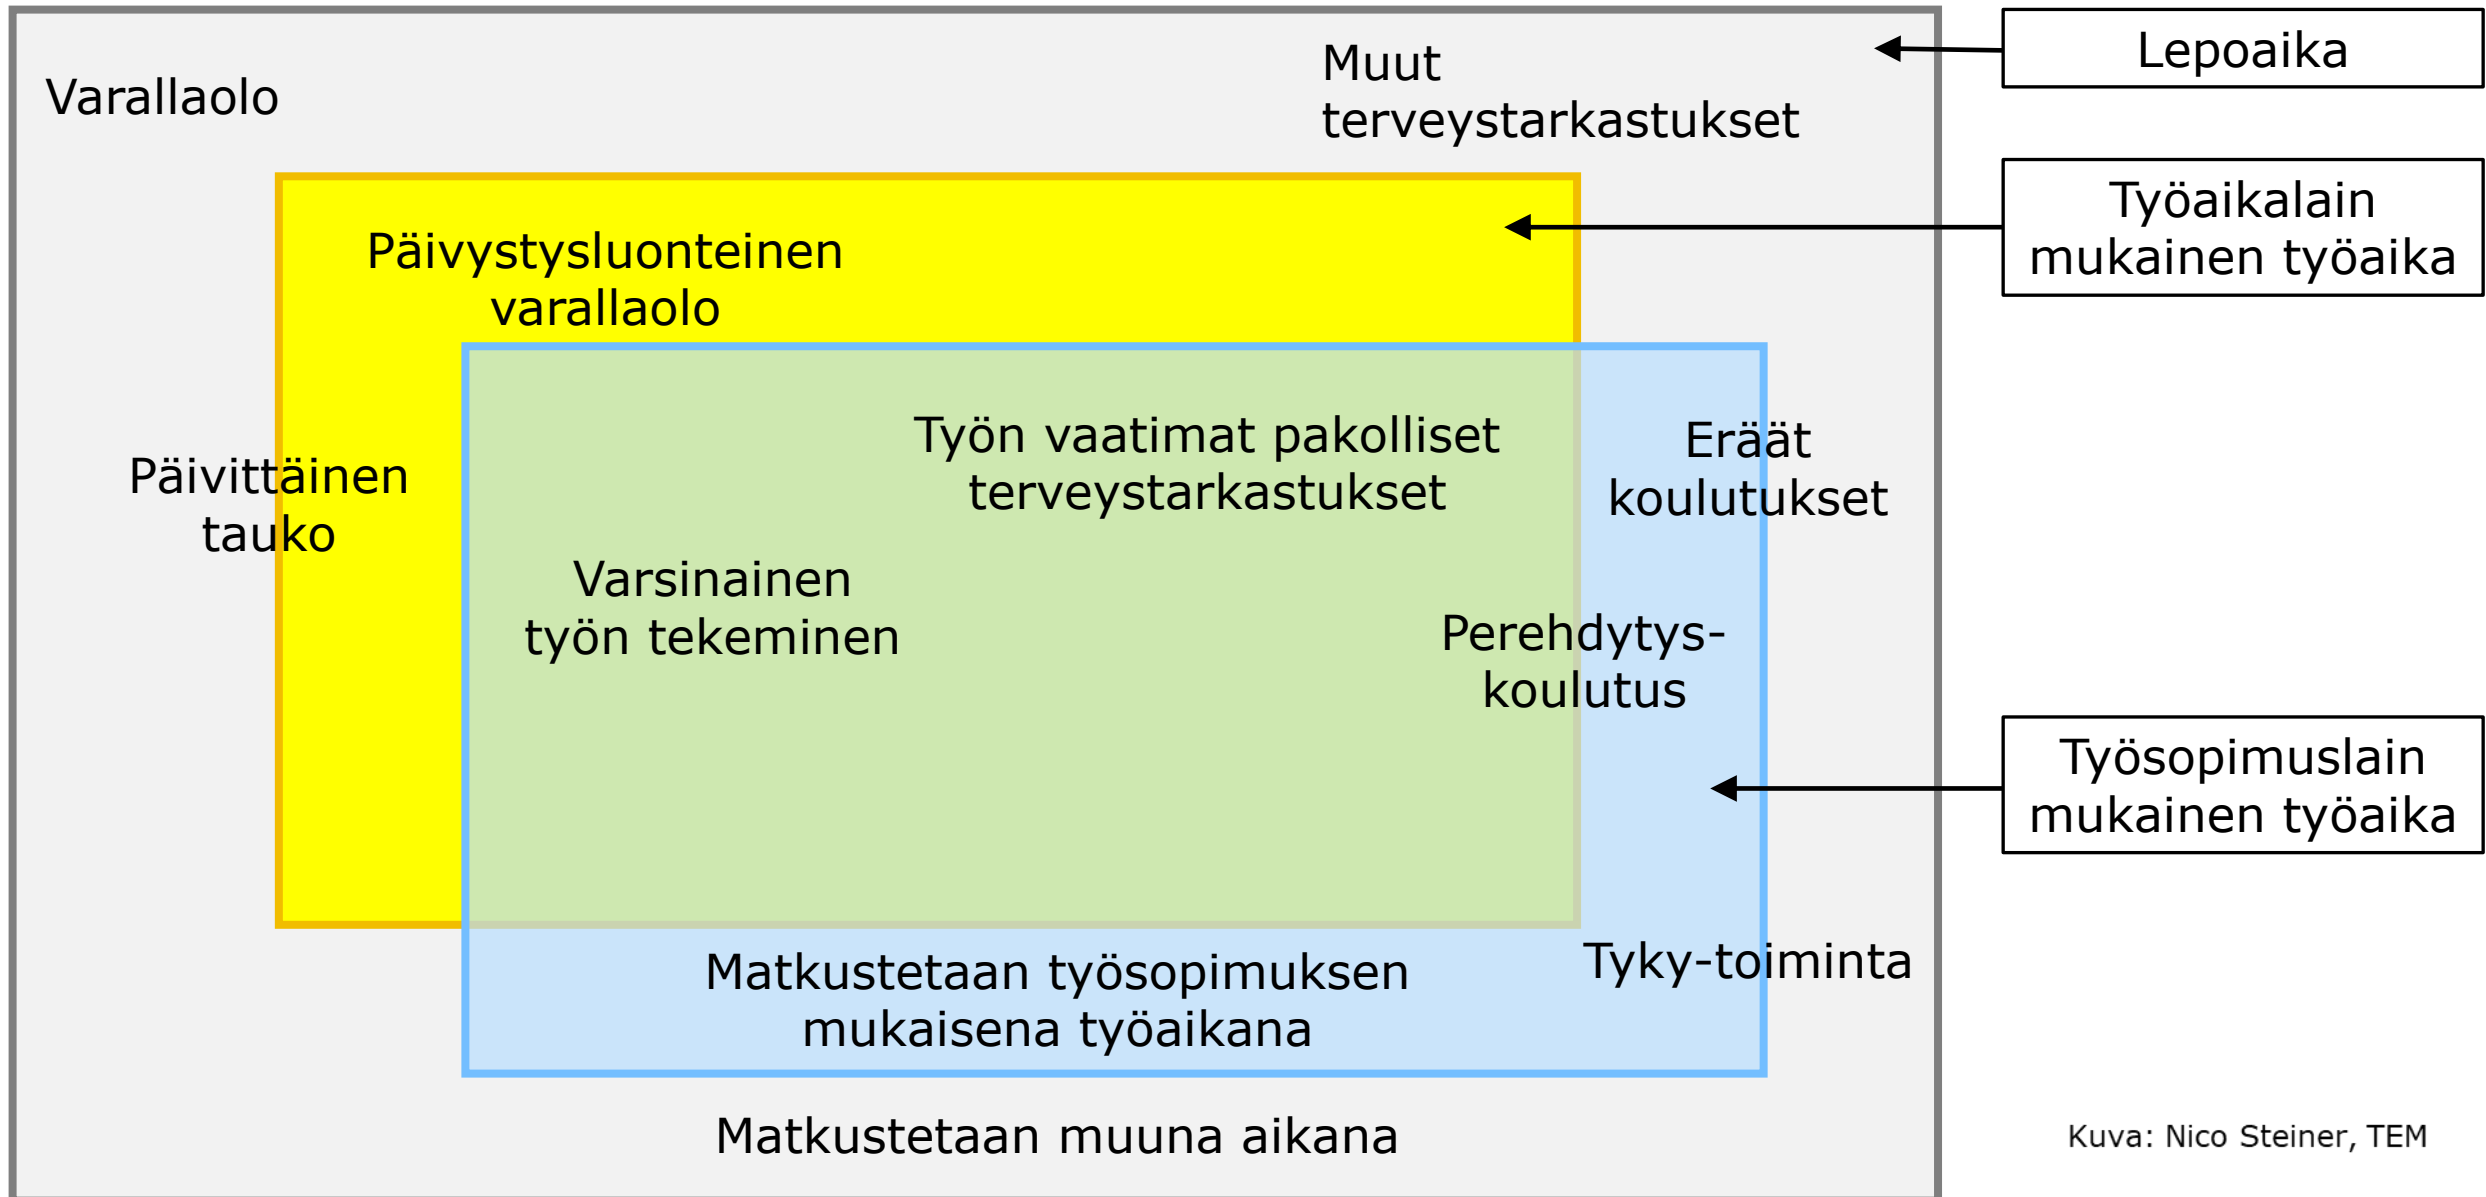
Varallaolo

Muut terveystarkastukset

Lepoaika

Päivystysluonteinen varallaolo

Työaikalain mukainen työaika

Päivittäinen tauko

Työn vaatimat pakolliset terveystarkastukset

Eräät koulutukset

Varsinainen työn tekeminen

Perehdytys-koulutus

Työsopimuslain mukainen työaika

Tyky-toiminta

Matkustetaan työsopimuksen mukaisena työaikana

Matkustetaan muuna aikana

Kuva: Nico Steiner, TEM